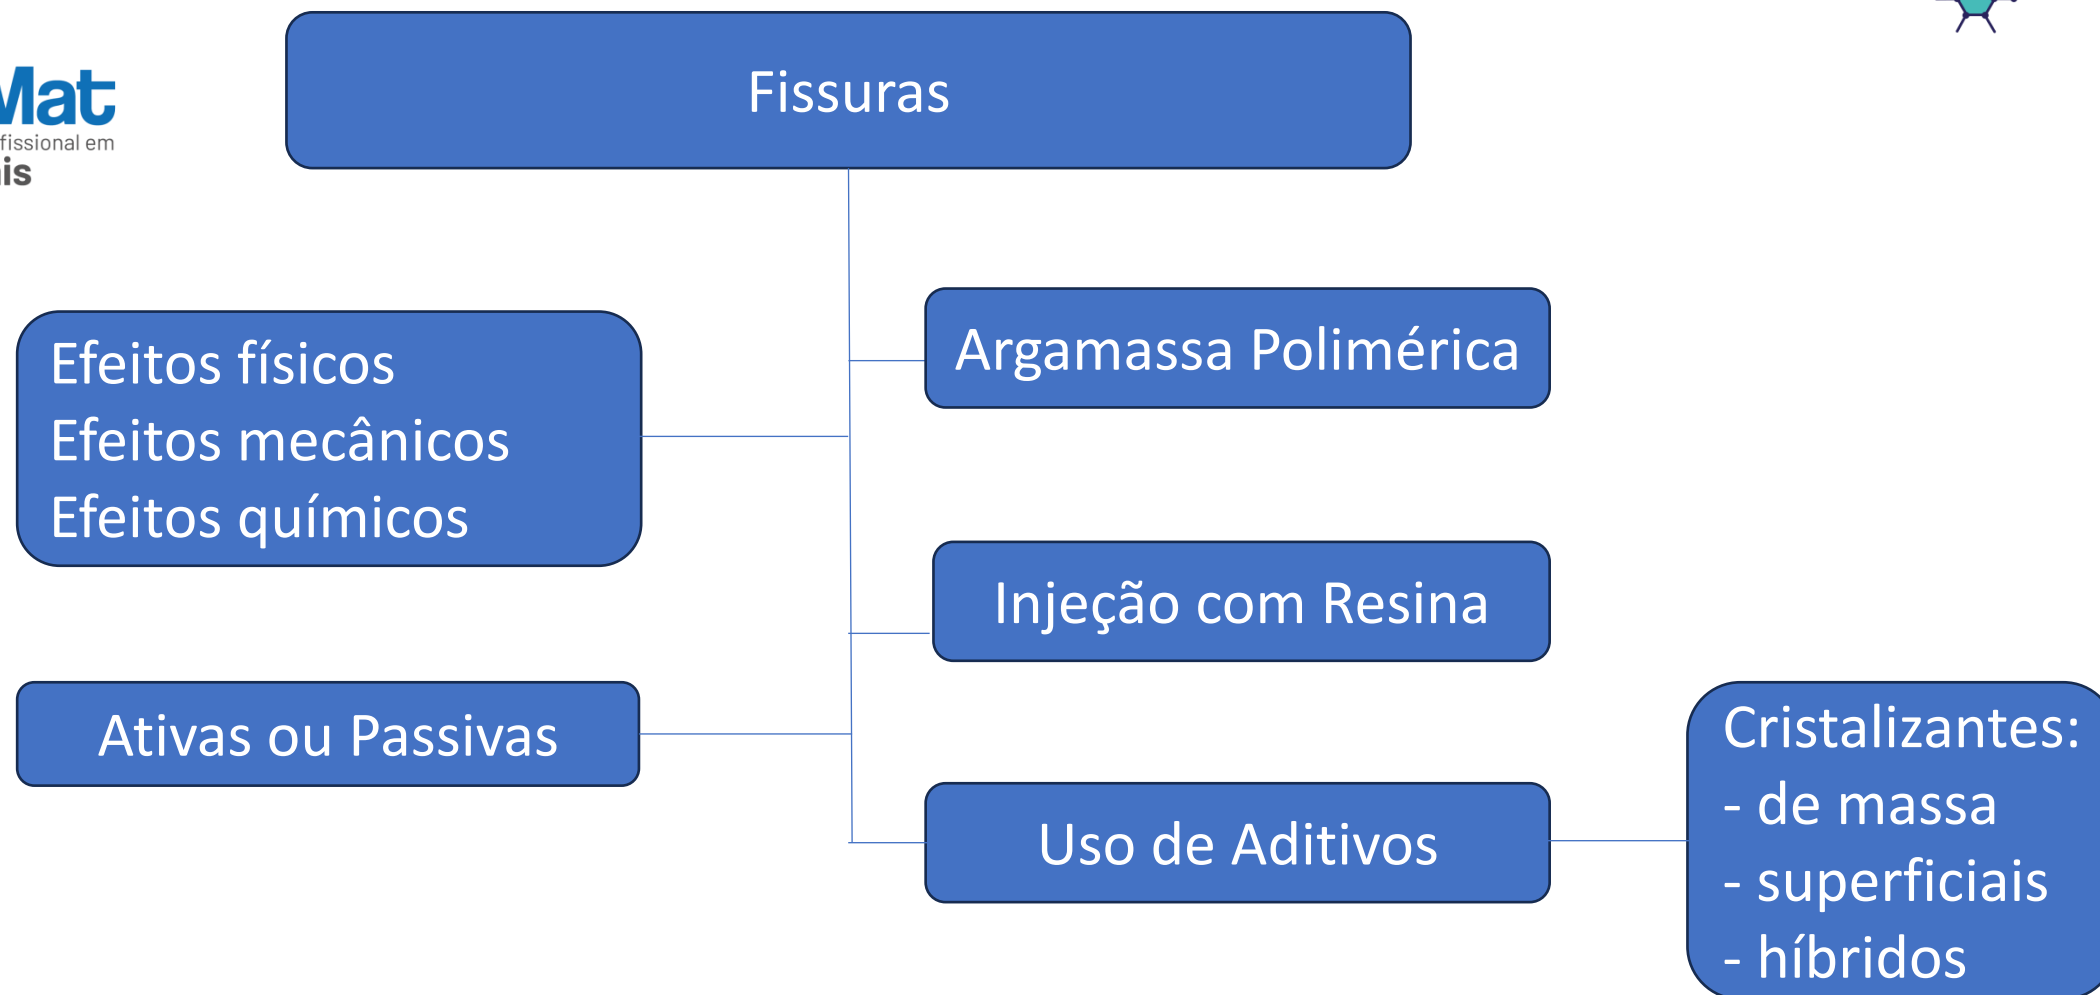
Mat
fissional em
is

Fissuras

Efeitos físicos
Efeitos mecânicos
Efeitos químicos

Argamassa Polimérica

Injeção com Resina

Ativas ou Passivas

Uso de Aditivos

Cristalizantes:
- de massa
- superficiais
- híbridos